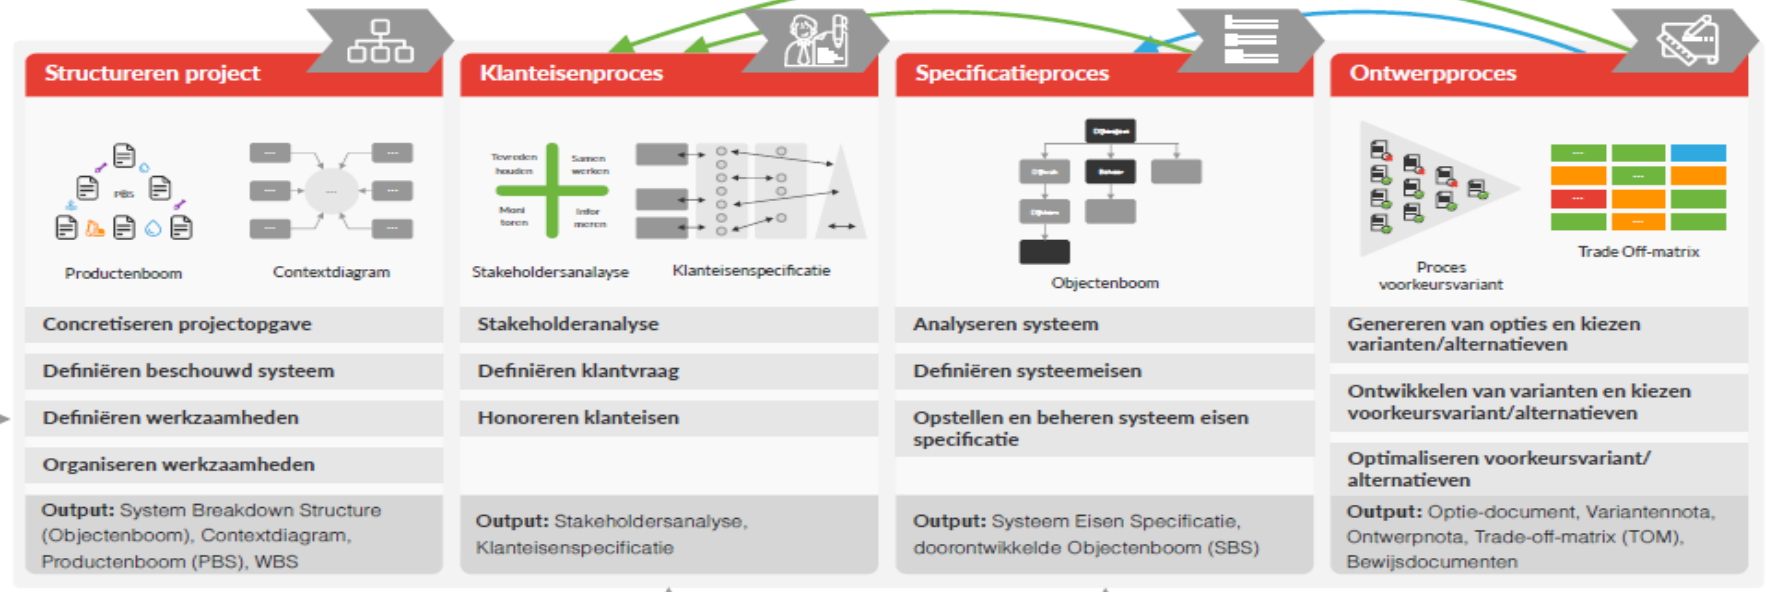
Structureren project

PBS

Productenboom

Contextdiagram

Concretiseren projectopgave

Definiëren beschouwd systeem

Definiëren werkzaamheden

Organiseren werkzaamheden

**Output:** System Breakdown Structure (Objectenboom), Contextdiagram, Productenboom (PBS), WBS

Klanteisenproces

Tevreden houden

Samen werken

Moni toren

Infor meren

Stakeholdersanalayse

Klanteisenspecificatie

Stakeholderanalyse

Definiëren klantvraag

Honoreren klanteisen

**Output:** Stakeholdersanalyse, Klanteisenspecificatie

Specificatieproces

Objectenboom

Analyseren systeem

Definiëren systeemeisen

Opstellen en beheren systeem eisen specificatie

**Output:** Systeem Eisen Specificatie, doorontwikkelde Objectenboom (SBS)

Ontwerpproces

Proces voorkeursvariant

Trade Off-matrix

Genereren van opties en kiezen varianten/alternatieven

Ontwikkelen van varianten en kiezen voorkeursvariant/alternatieven

Optimaliseren voorkeursvariant/ alternatieven

**Output:** Optie-document, Variantennota, Ontwerpnota, Trade-off-matrix (TOM), Bewijsdocumenten